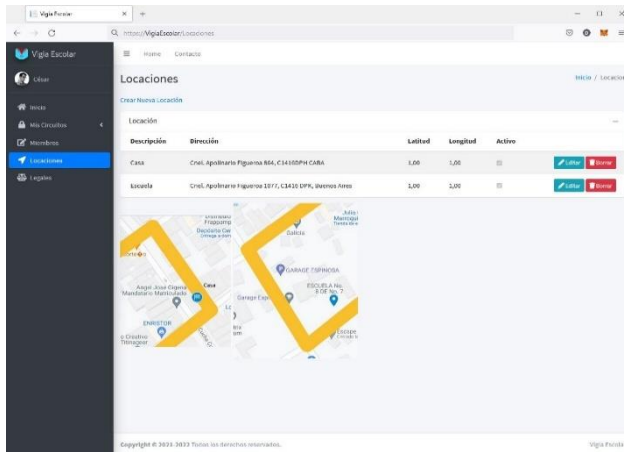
Vigia Escolar

https://VigiaEscolar/Locaciones

Vigia Escolar

Oliver

Inicio

Mis Circulos

Miembros

Locaciones

Legales

Home Contacto

Locaciones

Inicio / Locacio

Crear Nueva Locación

Locación

| Descripción | Dirección | Latitud | Longitud | Activo | |
|---|---|---|---|---|---|
| Casa | Cnel. Apolinario Figueroa 864, C1416BPH CABA | 1,00 | 1,00 | | Editar Borrar |
| Escuela | Cnel. Apolinario Figueroa 1377, C1416 DPR, Buenos Aires | 1,00 | 1,00 | | Editar Borrar |

Fraguomo

Deportivo Car

Galicia

Adia Mercado

GARAGE ESPINOSA

Angel Jose Cigena Mandataria Multimarca

Casa

Garage Esp

ESCUELA No 8 DE No 7

ENNSTUR

Copyright © 2021-2022 Todos los derechos reservados.

Vigia Escola